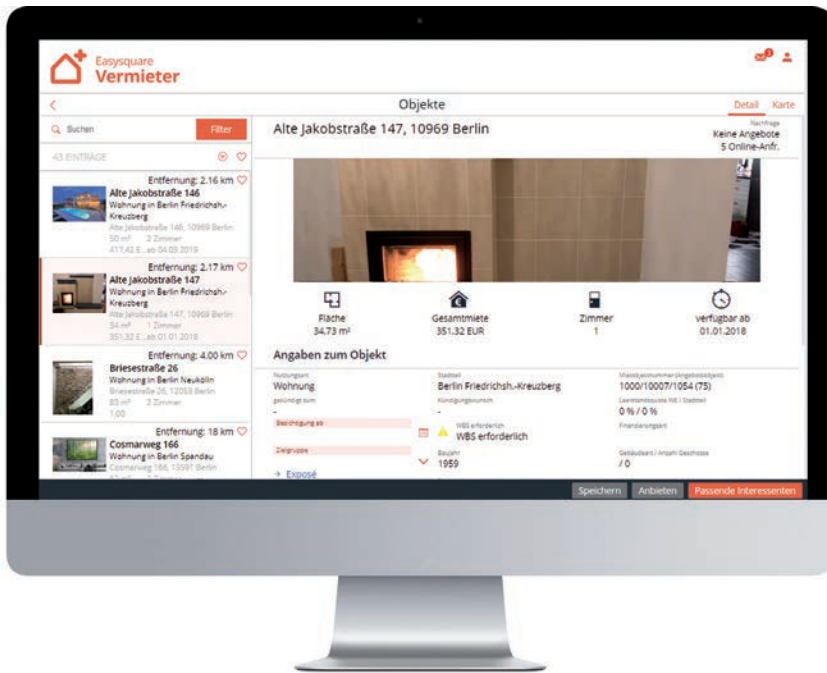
Easysquare
Vermieter

Objekte

Detail Karte

Suchen

Filter

43 EINTRÄGE

Entfernung: 2.16 km
Alte Jakobstraße 146
Wohnung in Berlin Friedrichsh.-Kreuzberg
Alte Jakobstraße 146, 10969 Berlin
50 m² 2 Zimmer
417,42 E... ab 04.03.2019

Entfernung: 2.17 km
Alte Jakobstraße 147
Wohnung in Berlin Friedrichsh.-Kreuzberg
Alte Jakobstraße 147, 10969 Berlin
34 m² 1 Zimmer
351,32 E... ab 01.01.2018

Entfernung: 4.00 km
Briesestraße 26
Wohnung in Berlin Neukölln
Briesestraße 26, 12053 Berlin
83 m² 2 Zimmer
1,00

Entfernung: 18 km
Cosmarweg 166
Wohnung in Berlin Spandau
Cosmarweg 166, 13591 Berlin

Alte Jakobstraße 147, 10969 Berlin

Nachfrage
Keine Angebote
5 Online-Anfr.

Fläche
34.73 m²

Gesamtmiete
351.32 EUR

Zimmer
1

verfügbar ab
01.01.2018

Angaben zum Objekt

Nutzungsart
Wohnung

Stadtteil
Berlin Friedrichsh.-Kreuzberg

Mietobjektnummer (Angebotsobjekt)
1000/10007/1054 (75)

gekündigt zum
-

Kündigungseingang
-

Leerstandsquote WE / Stadtteil
0 % / 0 %

Besichtigung ab

WBS erforderlich
WBS erforderlich

Finanzierungsart

Zielgruppe

Baujahr
1959

Gebäudeart / Anzahl Geschosse
/ 0

→ Exposé

Speichern Anbieten Passende Interessenten